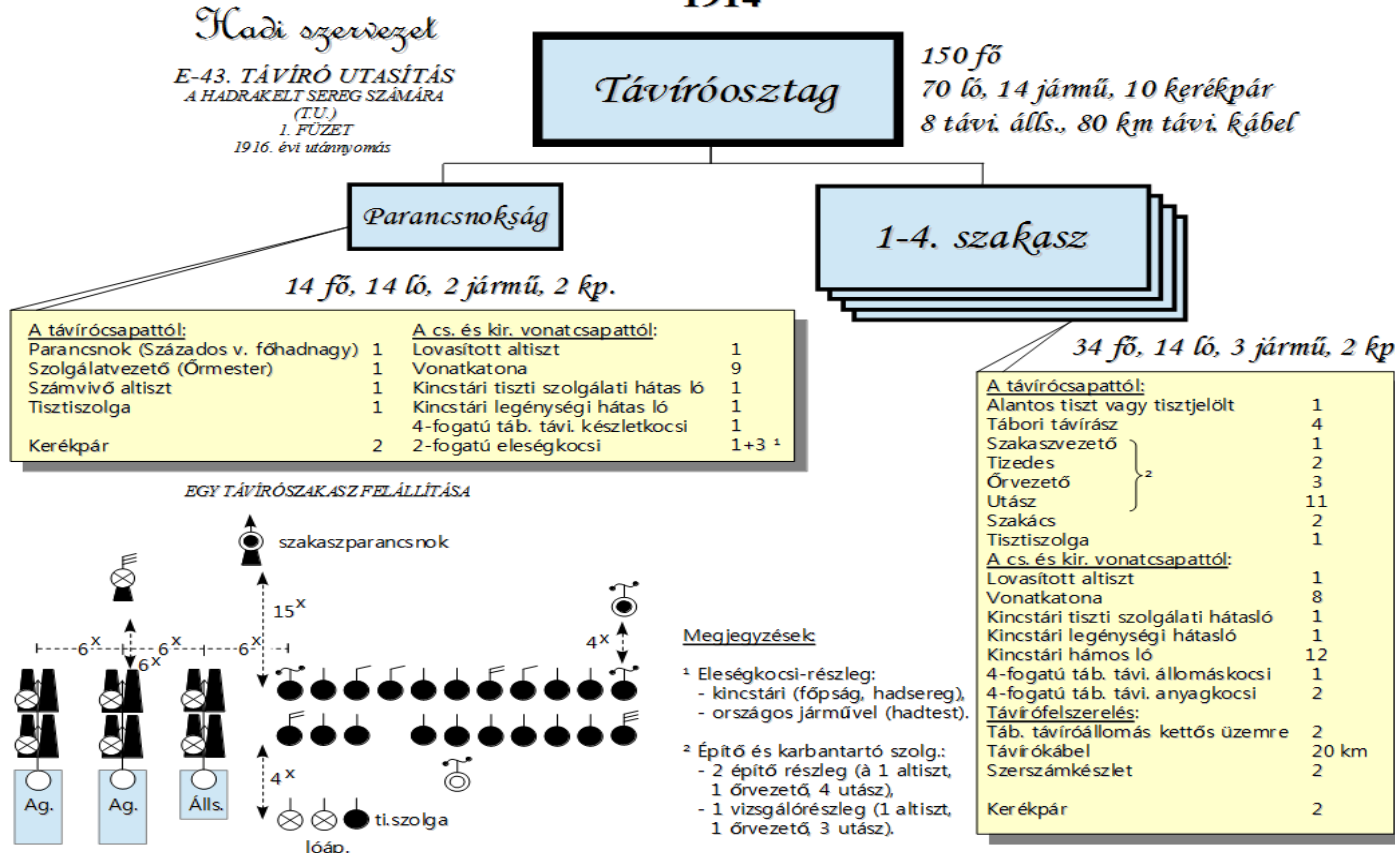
Hadi szervezet

1914

E-43. TÁVÍRÓ UTASÍTÁS
A HADRAKELT SEREG SZÁMÁRA
(T.U.)
1. FÜZET
1916. évi utánnyomás

Távíróosztag

150 fő
70 ló, 14 jármű, 10 kerékpár
8 távi. álls., 80 km távi. kábel

Parancsnokság

1-4. szakasz

14 fő, 14 ló, 2 jármű, 2 kp.

| A távírócsapattól: | |
|---|---|
| Parancsnok (Százados v. főhadnagy) | 1 |
| Szolgálatvezető (Őrmester) | 1 |
| Számvivő altiszt | 1 |
| Tisztiszolga | 1 |
| Kerékpár | 2 |

| A cs. és kir. vonatcsapattól: | |
|---|---|
| Lovasított altiszt | 1 |
| Vonatkatona | 9 |
| Kincstári tiszti szolgálati hátas ló | 1 |
| Kincstári legénységi hátas ló | 1 |
| 4-fogatú táb. távi. készletkocsi | 1 |
| 2-fogatú eleségkocsi | 1+3 ¹ |

34 fő, 14 ló, 3 jármű, 2 kp

| A távírócsapattól: | |
|---|---|
| Alantos tiszt vagy tisztjelölt | 1 |
| Tábori távírász | 4 |
| Szakaszvezető ² | 1 |
| Tizedes | 2 |
| Őrvezető | 3 |
| Utász | 11 |
| Szakács | 2 |
| Tisztiszolga | 1 |
| A cs. és kir. vonatcsapattól: | |
| Lovasított altiszt | 1 |
| Vonatkatona | 8 |
| Kincstári tiszti szolgálati hátasló | 1 |
| Kincstári legénységi hátasló | 1 |
| Kincstári hámos ló | 12 |
| 4-fogatú táb. távi. állomáskocsi | 1 |
| 4-fogatú táb. távi. anyagkocsi | 2 |
| Távírófelszerelés: | |
| Táb. távíróállomás kettős üzemre | 2 |
| Távírókábel | 20 km |
| Szerszámkészlet | 2 |
| Kerékpár | 2 |

EGY TÁVÍRÓSZAKASZ FELÁLLÍTÁSA

szakaszparancsnok

15$^x$

6$^x$ 6$^x$ 6$^x$ 6$^x$ 6$^x$

4$^x$

4$^x$

Ag. Ag. Álls.

ti.szolga

lóáp.

Megjegyzések:

¹ Eleségkocsi-részleg:
- kincstári (főpság, hadsereg),
- országos járművel (hadtest).

² Építő és karbantartó szolg.:
- 2 építő részleg (à 1 altiszt, 1 őrvezető, 4 utász),
- 1 vizsgálórészleg (1 altiszt, 1 őrvezető, 3 utász).